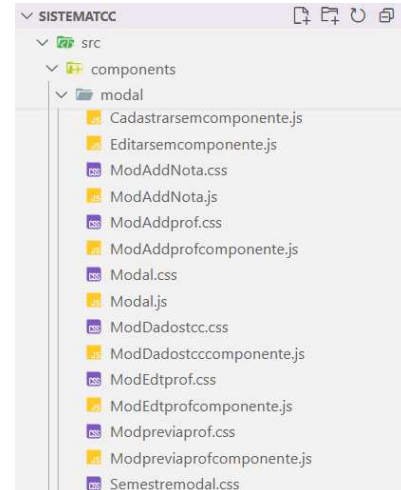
SISTEMATCC
src
components
modal
Cadastrarsemcomponente.js
Editarsemcomponente.js
ModAddNota.css
ModAddNota.js
ModAddprof.css
ModAddprofcomponente.js
Modal.css
Modal.js
ModDadostcc.css
ModDadostcccomponente.js
ModEdtprof.css
ModEdtprofcomponente.js
Modpreviaprof.css
Modpreviaprofcomponente.js
Semestremodal.css